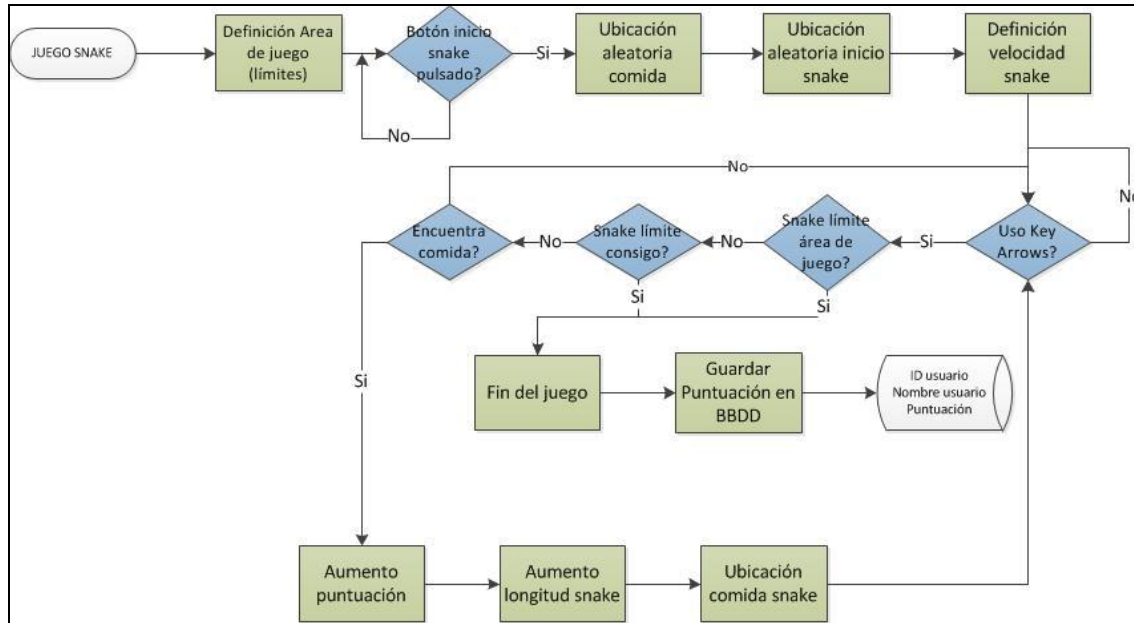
JUEGO SNAKE

Definición Area de juego (límites)

Botón inicio snake pulsado?

Si

No

Ubicación aleatoria comida

Ubicación aleatoria inicio snake

Definición velocidad snake

No

No

Uso Key Arrows?

Si

Snake límite área de juego?

No

Snake límite consigo?

No

Encuentra comida?

Si

Si

Si

Fin del juego

Guardar Puntuación en BBDD

ID usuario
Nombre usuario
Puntuación

Aumento puntuación

Aumento longitud snake

Ubicación comida snake